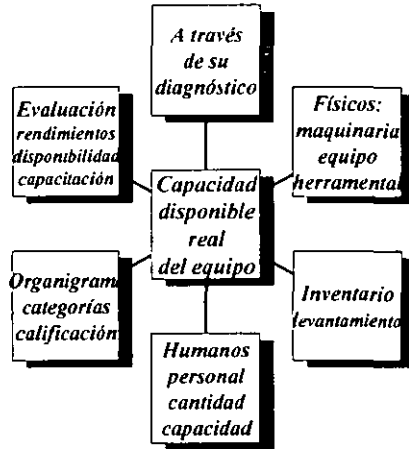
A través de su diagnóstico

Evaluación rendimientos disponibilidad capacitación

Físicos: maquinaria equipo herramental

Capacidad disponible real del equipo

Organigram categorías calificación

Inventario levantamiento

Humanos personal cantidad capacidad